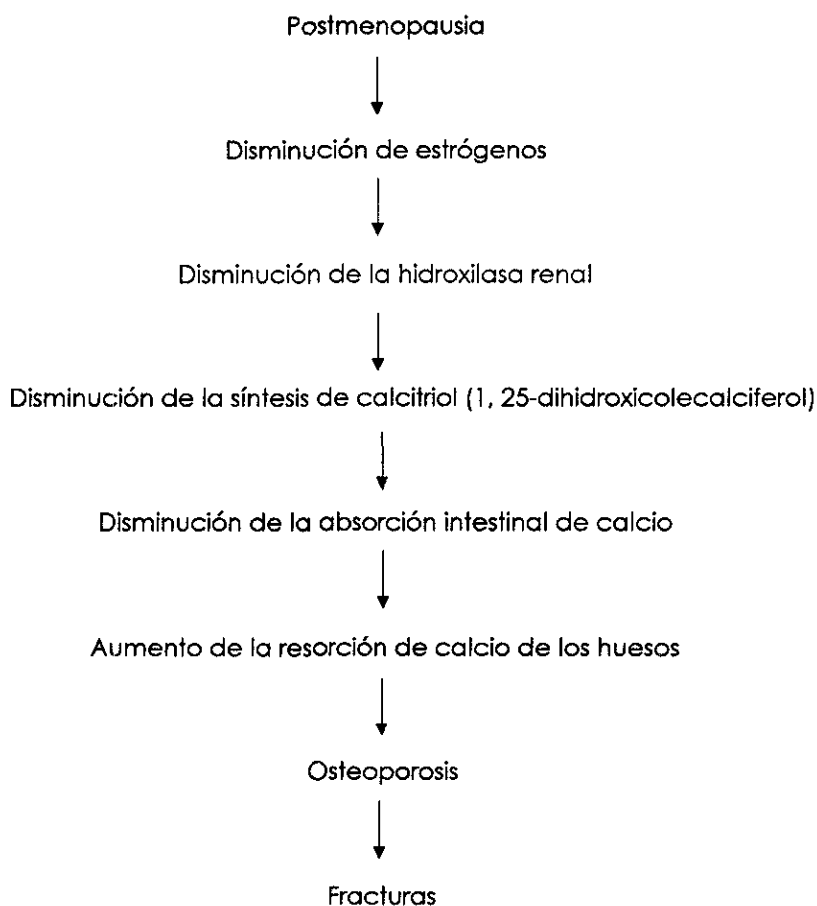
Postmenopausia

Disminución de estrógenos

Disminución de la hidroxilasa renal

Disminución de la síntesis de calcitriol (1, 25-dihidroxicolecalciferol)

Disminución de la absorción intestinal de calcio

Aumento de la resorción de calcio de los huesos

Osteoporosis

Fracturas